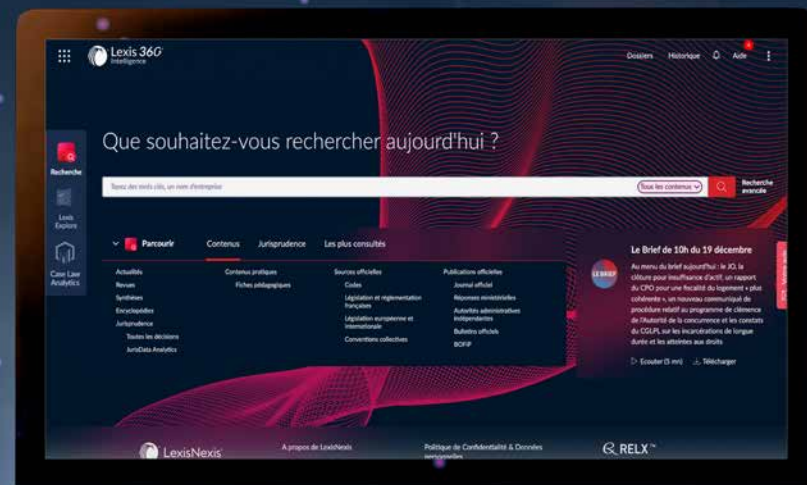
Lexis 360 Intelligence

Dossiers Historique Aide

Recherche

Lexis Explore

Case Law Analytics

Que souhaitez-vous rechercher aujourd'hui ?

Tapez des mots clés, un nom d'entreprise

Tous les contenus

Recherche avancée

Parcourir Contenus Jurisprudence Les plus consultés

Actualités
Revues
Synthèses
Encyclopédies
Jurisprudence
Toutes les décisions
JurisData Analytics

Contenus pratiques
Fiches pédagogiques

Sources officielles
Codes
Législation et réglementation françaises
Législation européenne et internationale
Conventions collectives

Publications officielles
Journal officiel
Réponses ministérielles
Autorités administratives indépendantes
Bulletins officiels
BOFiP

LE BRIEF

Le Brief de 10h du 19 décembre

Au menu du brief aujourd'hui : le JO, la clôture pour insuffisance d'actif, un rapport du CPO pour une fiscalité du logement « plus cohérente », un nouveau communiqué de procédure relatif au programme de clémence de l'Autorité de la concurrence et les constats du CGLPL sur les incarcérations de longue durée et les atteintes aux droits

Ecouter (5 mn) Télécharger

LexisNexis

A propos de LexisNexis

Politique de Confidentialité & Données personnelles

RELX™